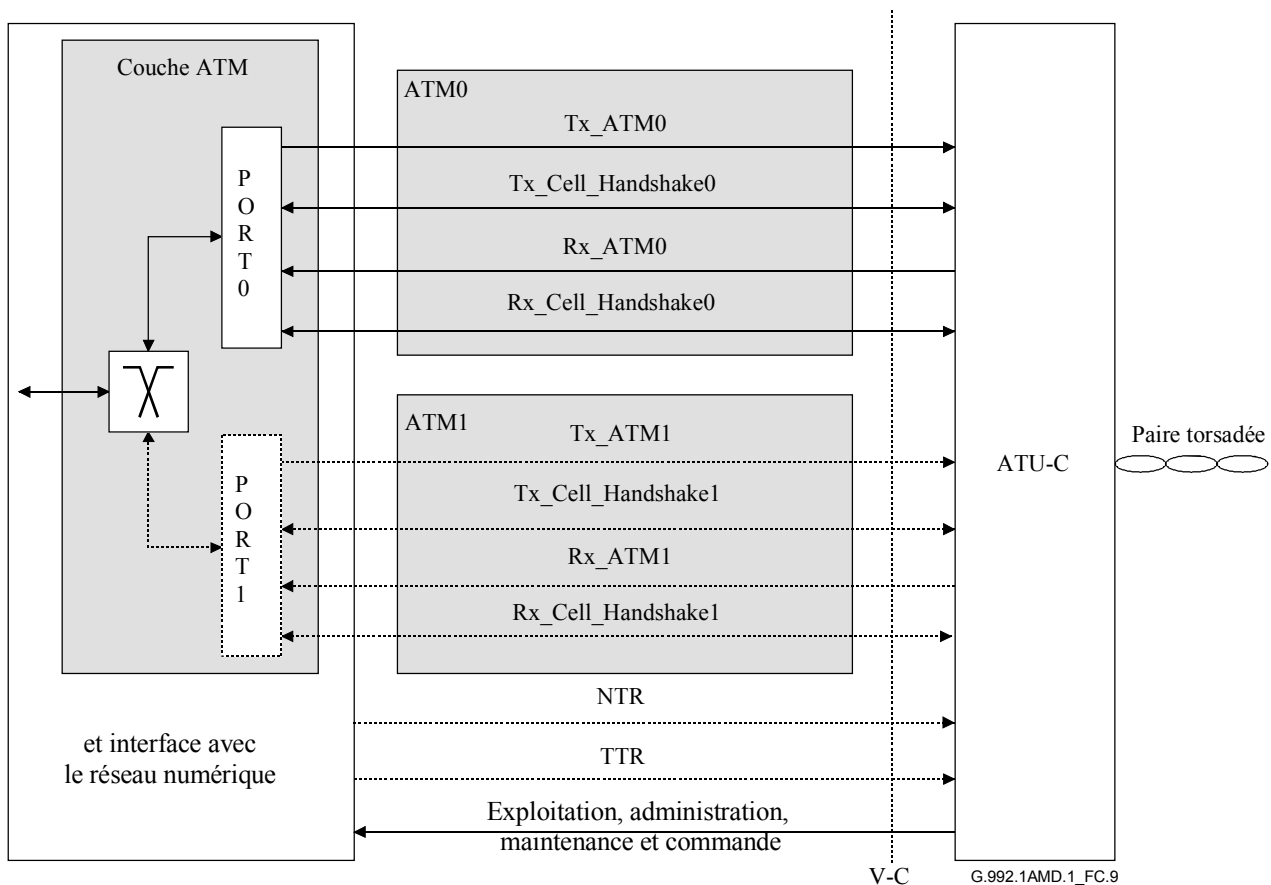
Couche ATM

PORT0

PORT1

ATM0

Tx_ATM0

Tx_Cell_Handshake0

Rx_ATM0

Rx_Cell_Handshake0

ATM1

Tx_ATM1

Tx_Cell_Handshake1

Rx_ATM1

Rx_Cell_Handshake1

NTR

TTR

et interface avec le réseau numérique

Exploitation, administration, maintenance et commande

ATU-C

Paire torsadée

V-C

G.992.1AMD.1_FC.9